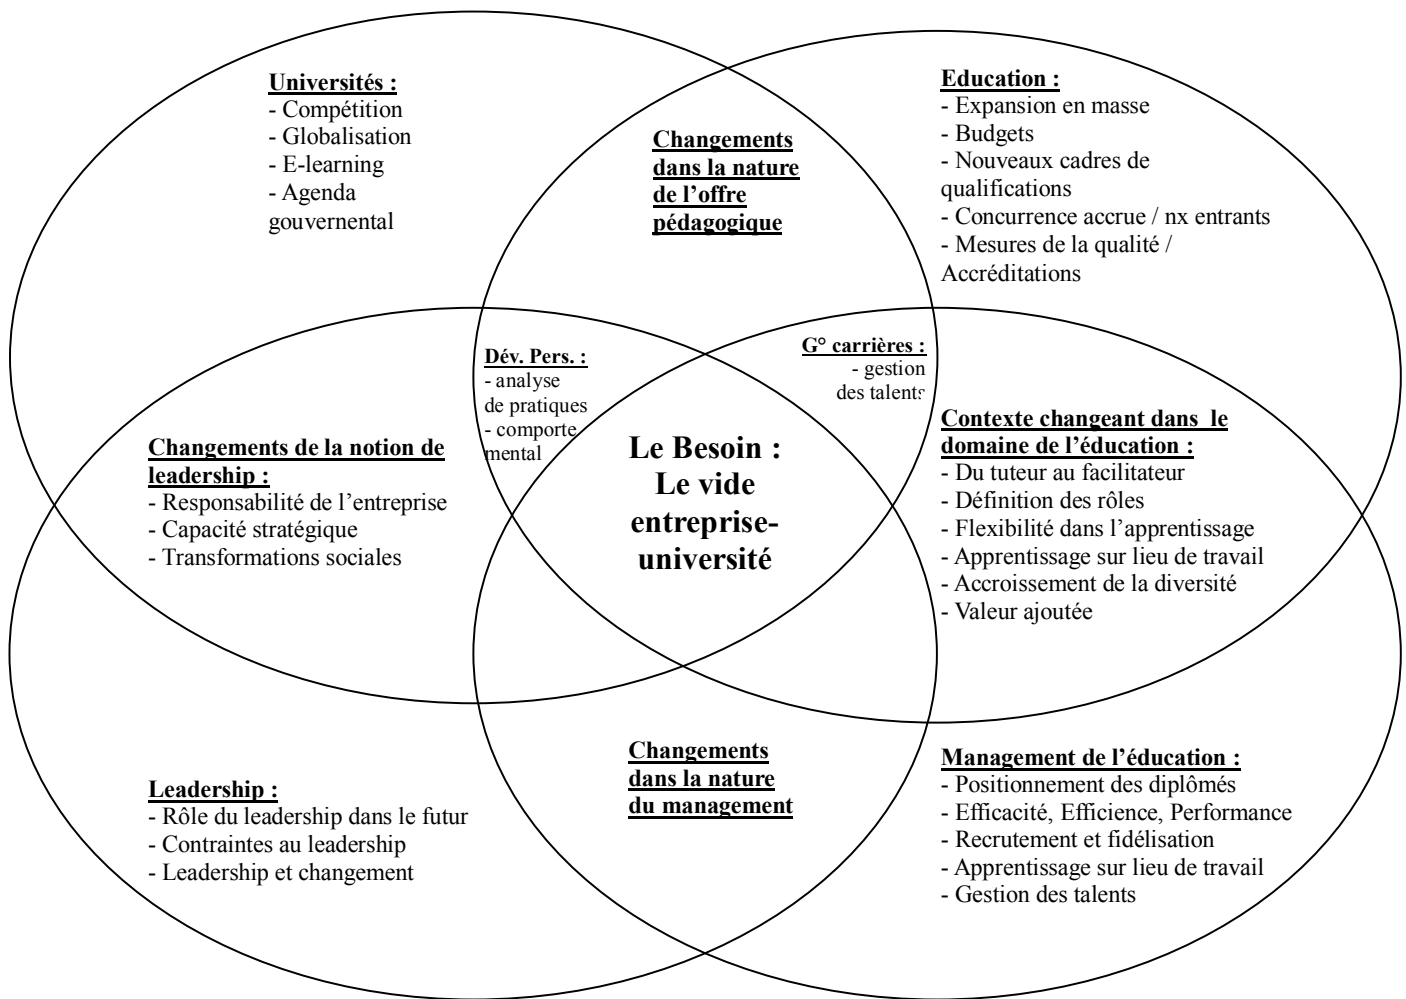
Universités :
- Compétition
- Globalisation
- E-learning
- Agenda gouvernemental

Changements dans la nature de l'offre pédagogique

Education :
- Expansion en masse
- Budgets
- Nouveaux cadres de qualifications
- Concurrence accrue / nx entrants
- Mesures de la qualité / Accréditations

Dév. Pers. :
- analyse de pratiques
- comportemental

G° carrières :
- gestion des talents

Changements de la notion de leadership :
- Responsabilité de l'entreprise
- Capacité stratégique
- Transformations sociales

Le Besoin : Le vide entreprise-université

Contexte changeant dans le domaine de l'éducation :
- Du tuteur au facilitateur
- Définition des rôles
- Flexibilité dans l'apprentissage
- Apprentissage sur lieu de travail
- Accroissement de la diversité
- Valeur ajoutée

Changements dans la nature du management

Leadership :
- Rôle du leadership dans le futur
- Contraintes au leadership
- Leadership et changement

Management de l'éducation :
- Positionnement des diplômés
- Efficacité, Efficience, Performance
- Recrutement et fidélisation
- Apprentissage sur lieu de travail
- Gestion des talents